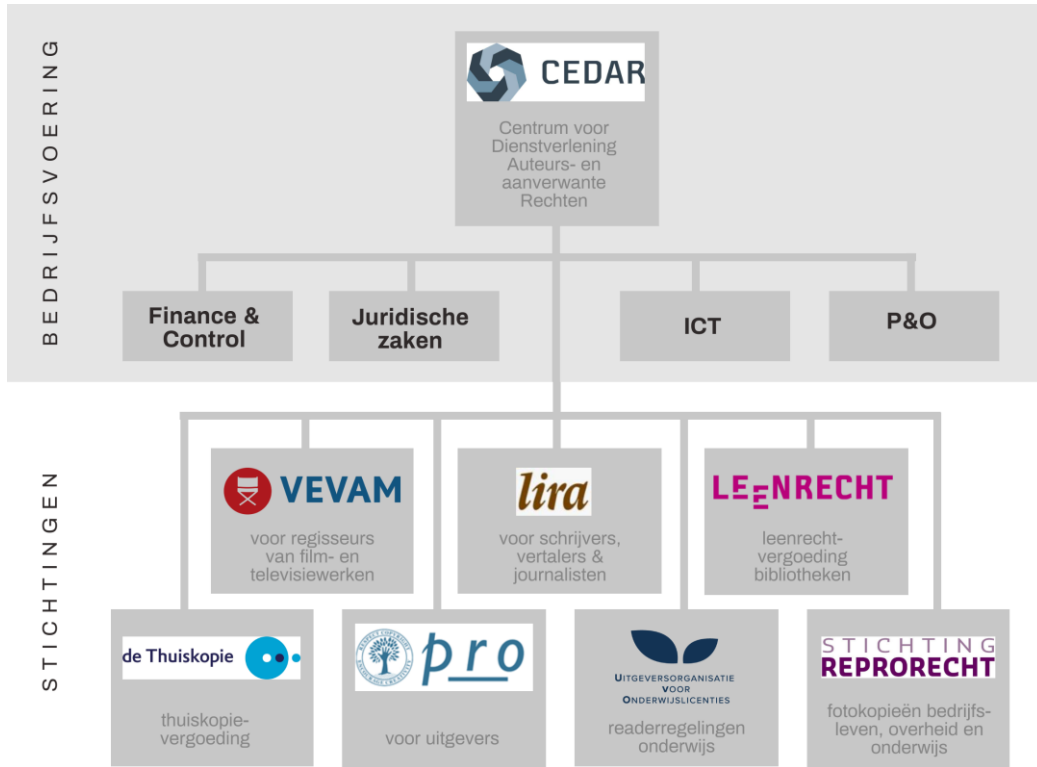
BEDRIJFSVOERING

CEDAR

Centrum voor Dienstverlening Auteurs- en aanverwante Rechten

Finance & Control

Juridische zaken

ICT

P&O

STICHTINGEN

VEVAM

voor regisseurs van film- en televisiewerken

lira

voor schrijvers, vertalers & journalisten

LEENRECHT

leenrechtvergoeding bibliotheken

de Thuiskopie

thuiskopievergoeding

pro

voor uitgevers

Uitgeversorganisatie voor Onderwijslicenties

readerregelingen onderwijs

STICHTING REPRORECHT

fotokopieën bedrijfsleven, overheid en onderwijs